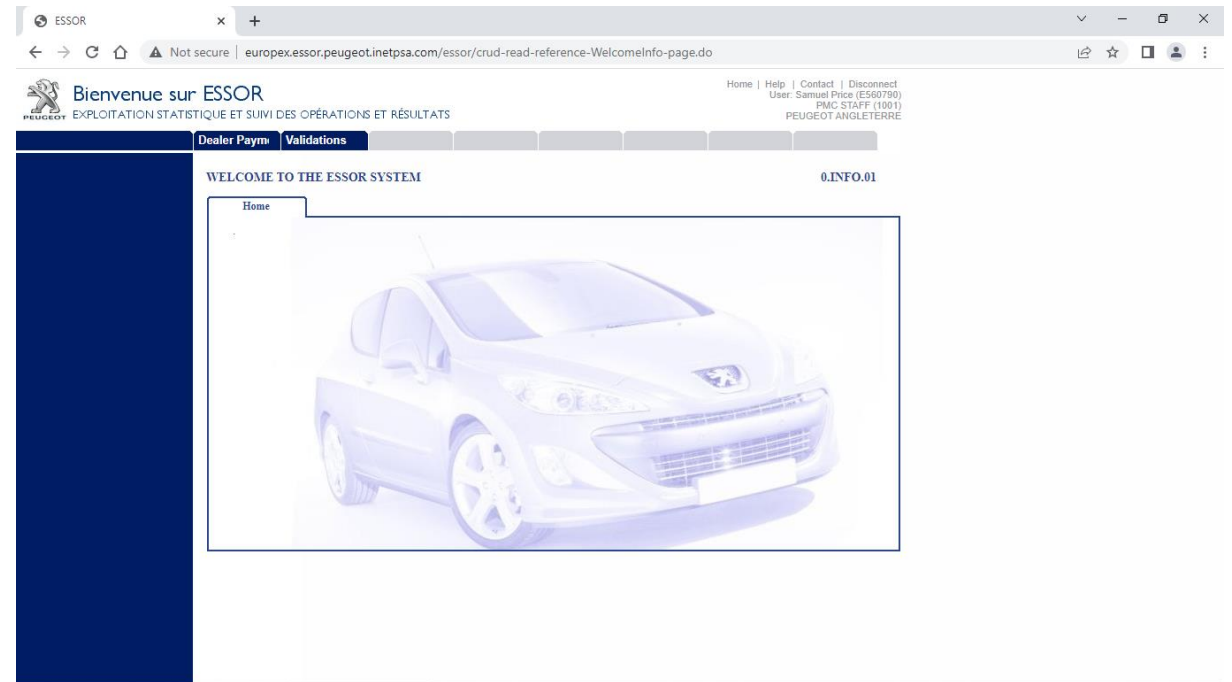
ESSOR

Not secure | europex.essor.peugeot.inetpsa.com/essor/crud-read-reference-WelcomeInfo-page.do

PEUGEOT

Bienvenue sur ESSOR

EXPLOITATION STATISTIQUE ET SUIVI DES OPÉRATIONS ET RÉSULTATS

Home | Help | Contact | Disconnect
User: Samuel Price (E560790)
PMC STAFF (1001)
PEUGEOT ANGLETERRE

Dealer Paym Validations

WELCOME TO THE ESSOR SYSTEM

0.INFO.01

Home